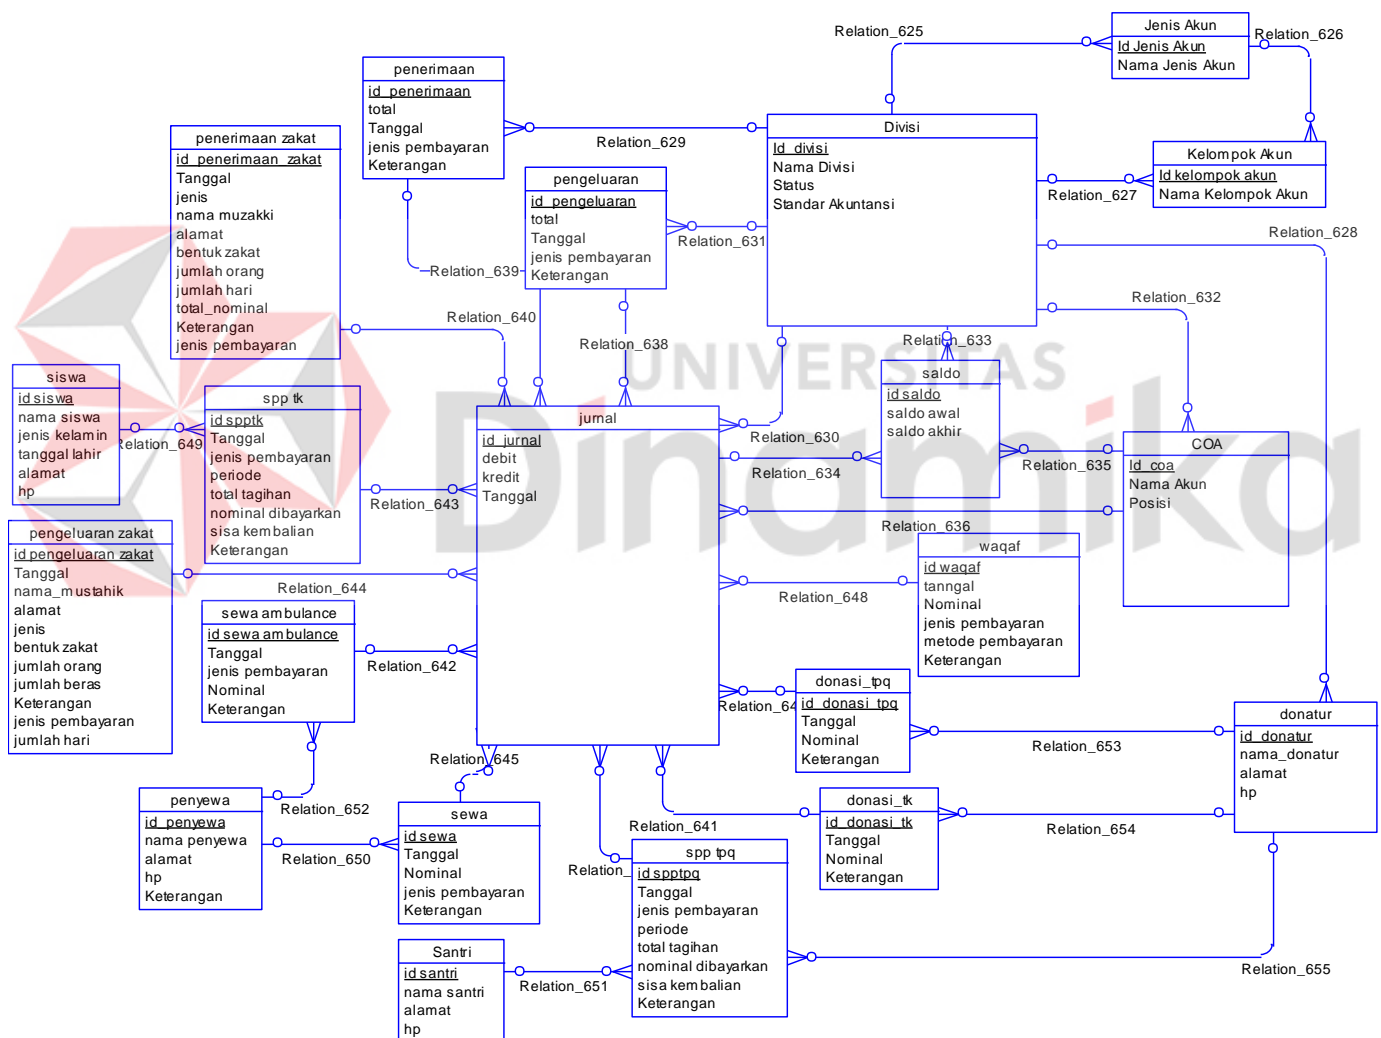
Jenis Akun
Id Jenis Akun
Nama Jenis Akun

Relation_625

Relation_626

penerimaan
id_penerimaan
total
Tanggal
jenis pembayaran
Keterangan

penerimaan zakat
id_penerimaan_zakat
Tanggal
jenis
nama muzakki
alamat
bentuk zakat
jumlah orang
jumlah hari
total_nominal
Keterangan
jenis pembayaran

Relation_629

Divisi
Id_divisi
Nama Divisi
Status
Standar Akuntansi

Kelompok Akun
Id kelompok akun
Nama Kelompok Akun

Relation_627

pengeluaran
id_pengeluaran
total
Tanggal
jenis pembayaran
Keterangan

Relation_631

Relation_628

Relation_639

Relation_640

Relation_638

Relation_632

Relation_633

siswa
id siswa
nama siswa
jenis kelamin
tanggal lahir
alamat
hp

spp tk
id spptk
Tanggal
jenis pembayaran
periode
total tagihan
nominal dibayarkan
sisa kembalian
Keterangan

Relation_649

jurnal
id_jurnal
debit
kredit
Tanggal

saldo
id saldo
saldo awal
saldo akhir

Relation_630

Relation_634

Relation_635

COA
Id_coa
Nama Akun
Posisi

Relation_643

pengeluaran zakat
id pengeluaran zakat
Tanggal
nama_mustahik
alamat
jenis
bentuk zakat
jumlah orang
jumlah beras
Keterangan
jenis pembayaran
jumlah hari

Relation_636

waqaf
id waqaf
tanngal
Nominal
jenis pembayaran
metode pembayaran
Keterangan

Relation_644

Relation_648

sewa ambulance
id sewa ambulance
Tanggal
jenis pembayaran
Nominal
Keterangan

Relation_642

donasi_tpq
id_donasi_tpq
Tanggal
Nominal
Keterangan

Relation_64

donatur
id_donatur
nama_donatur
alamat
hp

Relation_653

Relation_645

penyewa
id_penyewa
nama penyewa
alamat
hp
Keterangan

Relation_652

sewa
id sewa
Tanggal
Nominal
jenis pembayaran
Keterangan

Relation_650

donasi_tk
id_donasi_tk
Tanggal
Nominal
Keterangan

Relation_654

Relation_641

Relation_

spp tpq
id spptpq
Tanggal
jenis pembayaran
periode
total tagihan
nominal dibayarkan
sisa kembalian
Keterangan

Santri
id santri
nama santri
alamat
hp

Relation_651

Relation_655

UNIVERSITAS
Dinamika